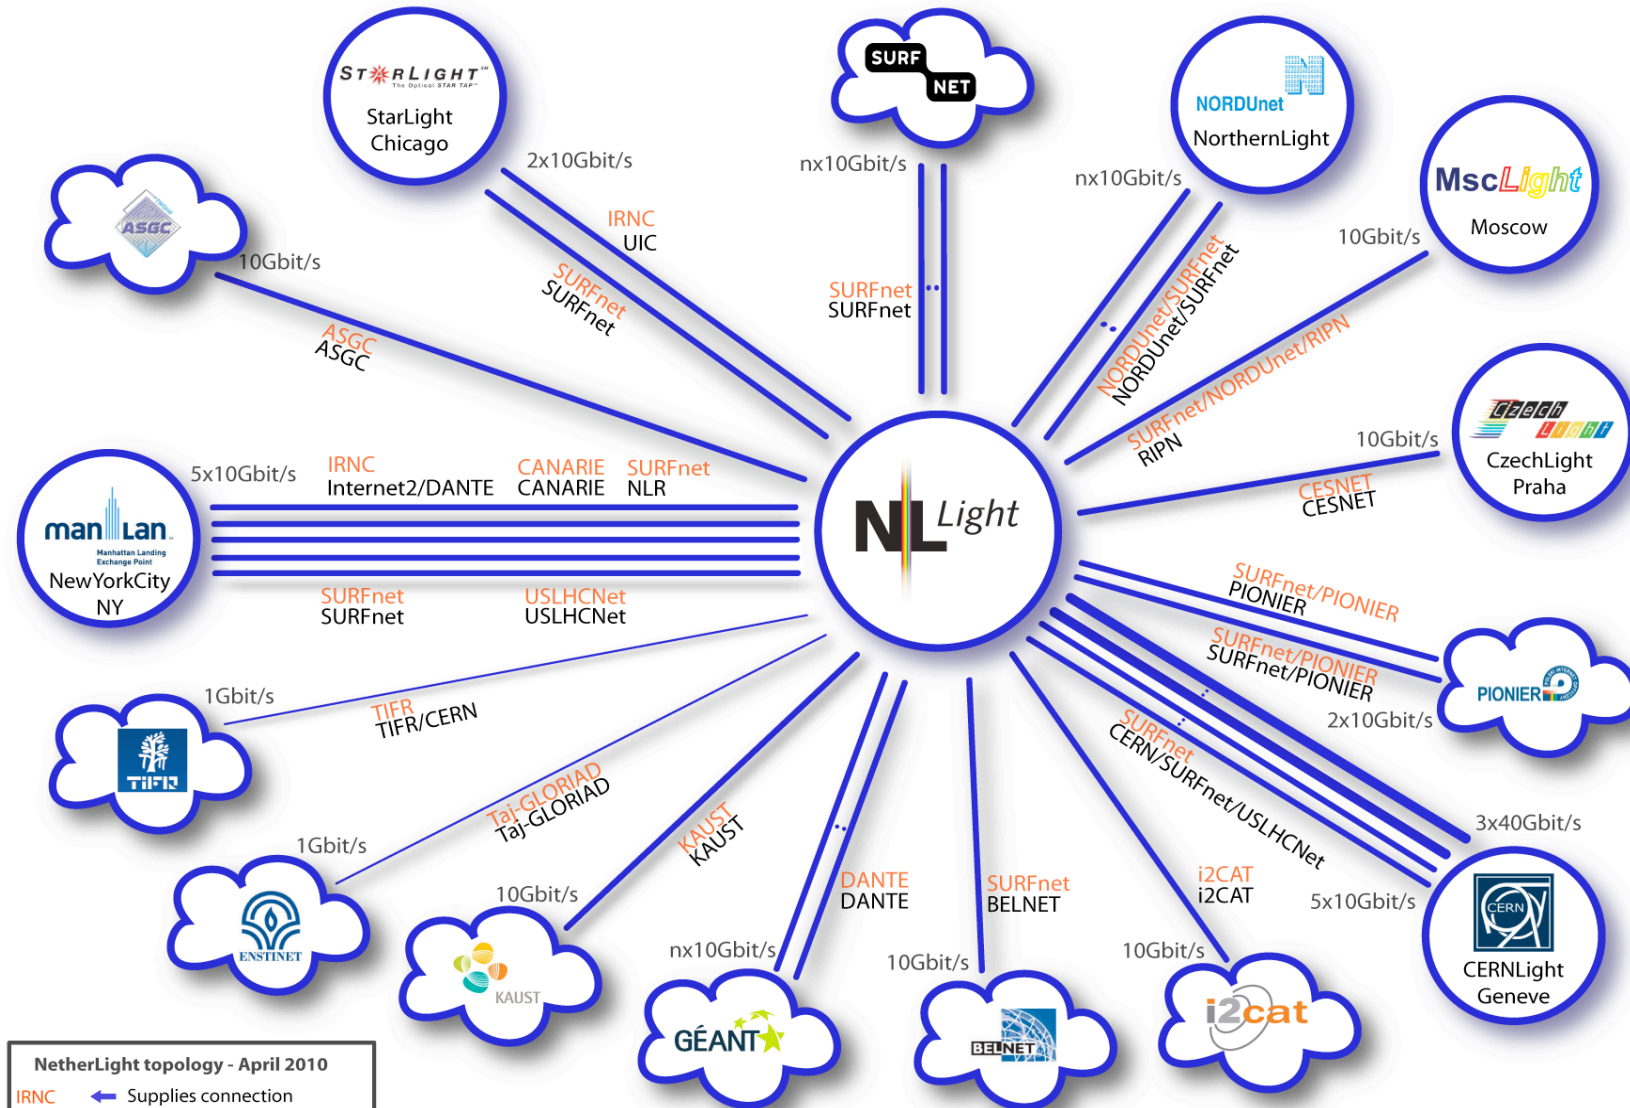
STARLIGHT The Optical STAR TAP
StarLight Chicago

SURF NET

NORDUnet
NorthernLight

MscLight
Moscow

ASGC

2x10Gbit/s
IRNC
UIC
SURFnet
SURFnet

nx10Gbit/s
SURFnet
SURFnet

nx10Gbit/s
NORDUnet/SURFnet
NORDUnet/SURFnet

10Gbit/s
SURFnet/NORDUnet/RIPN
RIPN

10Gbit/s
ASGC
ASGC

Czech Light
CzechLight
Praha

10Gbit/s
CESNET
CESNET

5x10Gbit/s
IRNC
Internet2/DANTE
CANARIE
CANARIE
SURFnet
NLR

NL Light

man Lan
Manhattan Landing Exchange Point
NewYorkCity
NY

SURFnet
SURFnet
USLHCNet
USLHCNet

SURFnet/PIONIER
PIONIER

SURFnet/PIONIER
SURFnet/PIONIER

PIONIER

2x10Gbit/s

1Gbit/s
TIFR
TIFR/CERN

TIFR

SURFnet
CERN/SURFnet/USLHCNet

3x40Gbit/s

1Gbit/s
Taj-GLORIAD
Taj-GLORIAD

KAUST
KAUST

ENSTINET

10Gbit/s

DANTE
DANTE

SURFnet
BELNET

i2CAT
i2CAT

5x10Gbit/s

CERN
CERNLight
Geneve

KAUST

nx10Gbit/s

GÉANT

10Gbit/s

BELNET

10Gbit/s

i2cat

NetherLight topology - April 2010
IRNC Supplies connection